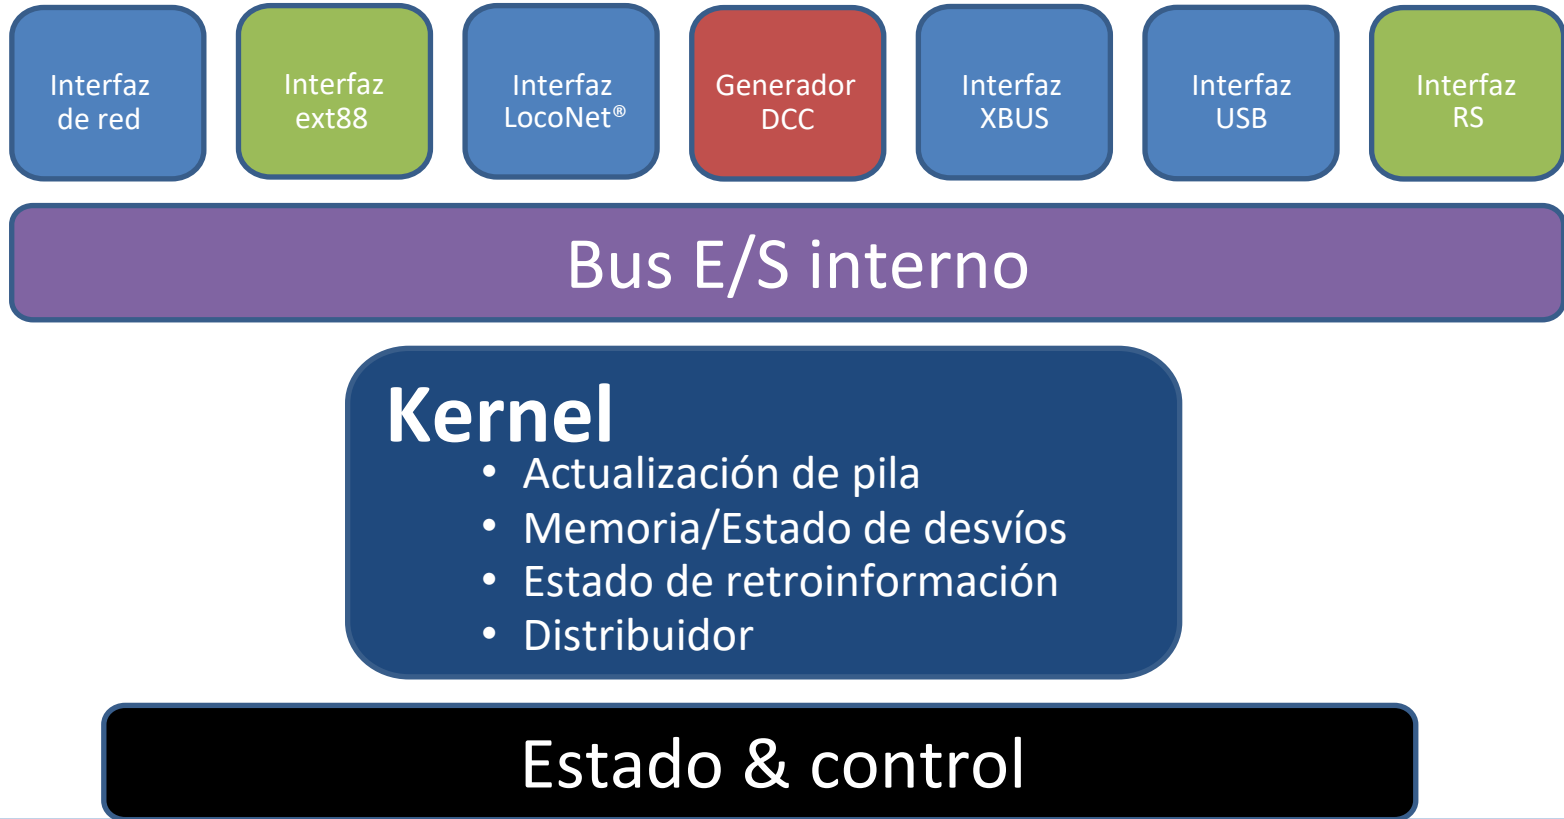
Interfaz de red

Interfaz ext88

Interfaz LocoNet®

Generador DCC

Interfaz XBUS

Interfaz USB

Interfaz RS

Bus E/S interno

Kernel
• Actualización de pila
• Memoria/Estado de desvíos
• Estado de retroinformación
• Distribuidor

Estado & control